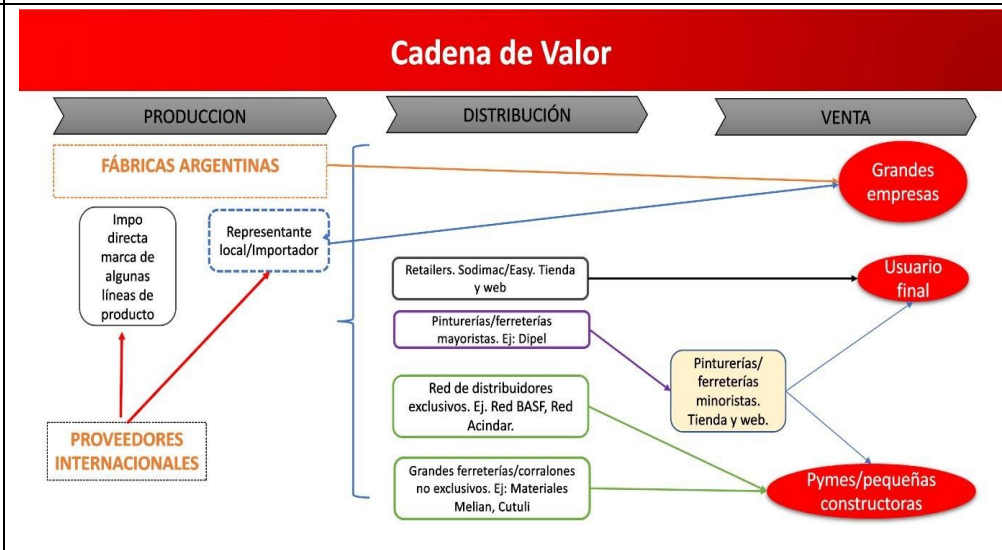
Cadena de Valor

PRODUCCION

DISTRIBUCIÓN

VENTA

FÁBRICAS ARGENTINAS

Grandes empresas

Impo directa marca de algunas líneas de producto

Representante local/Importador

Retailers. Sodimac/Easy. Tienda y web

Usuario final

Pinturerías/ferreterías mayoristas. Ej: Dipel

Pinturerías/ ferreterías minoristas. Tienda y web.

Red de distribuidores exclusivos. Ej. Red BASF, Red Acindar.

PROVEEDORES INTERNACIONALES

Grandes ferreterías/corralones no exclusivos. Ej: Materiales Melian, Cutuli

Pymes/pequeñas constructoras